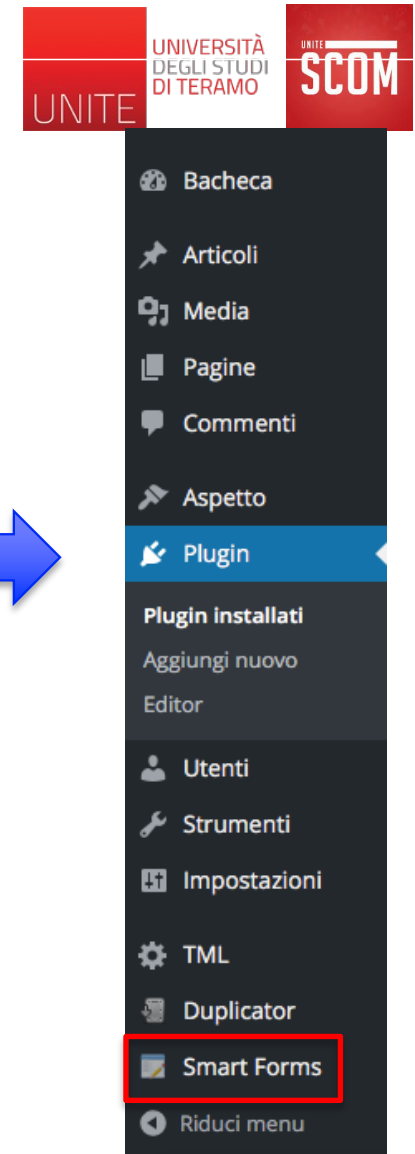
UNITE
UNIVERSITÀ DEGLI STUDI DI TERAMO
UNITE SCOM

Bacheca
Articoli
Media
Pagine
Commenti
Aspetto
Plugin
Plugin installati
Aggiungi nuovo
Editor
Utenti
Strumenti
Impostazioni
TML
Duplicator
Smart Forms
Riduci menu